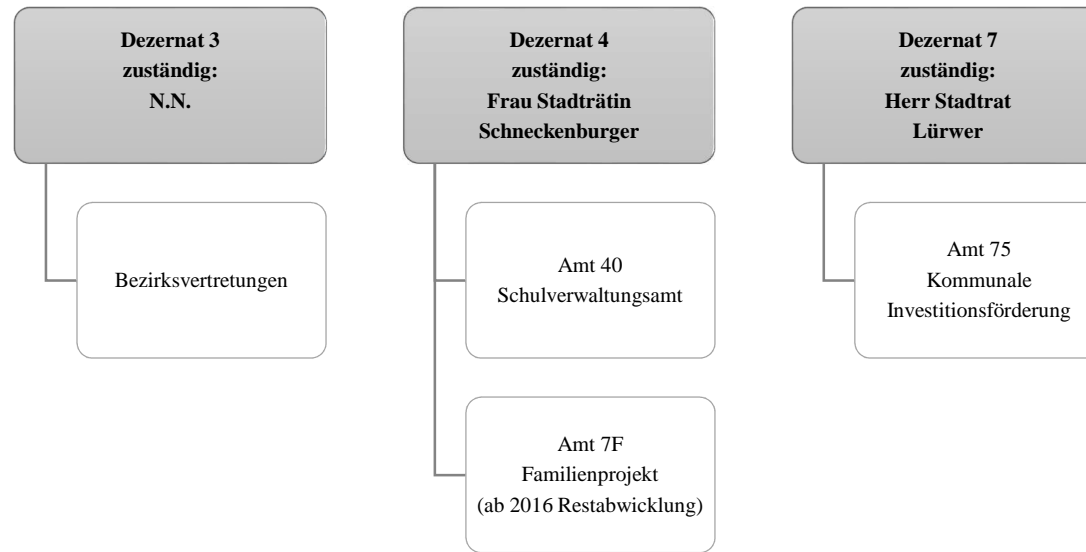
Dezernat 3
zuständig:
N.N.

Bezirksvertretungen

Dezernat 4
zuständig:
Frau Stadträtin Schneckenburger

Amt 40
Schulverwaltungsamt

Amt 7F
Familienprojekt
(ab 2016 Restabwicklung)

Dezernat 7
zuständig:
Herr Stadtrat Lürwer

Amt 75
Kommunale Investitionsförderung